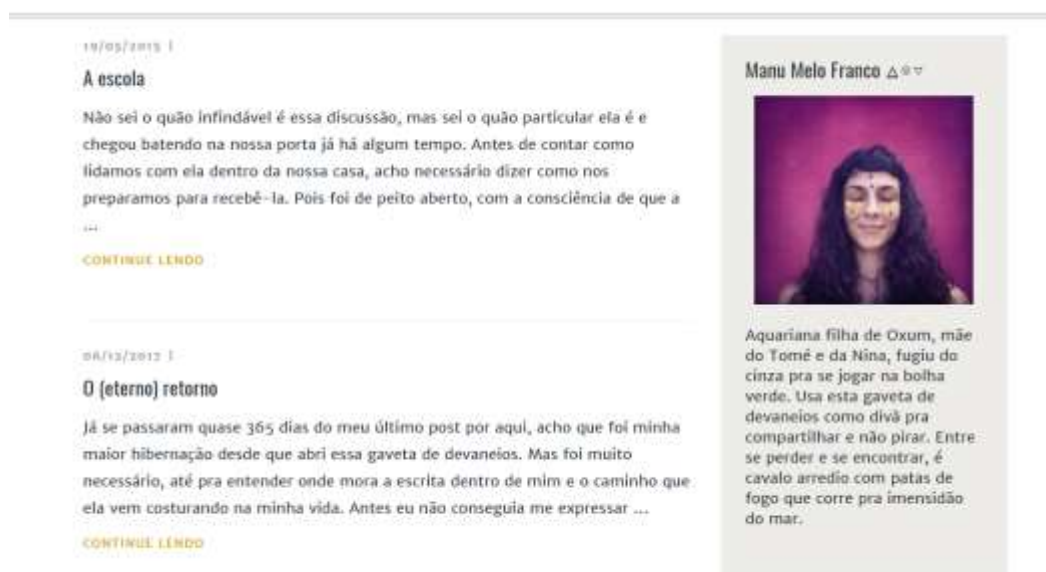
19/05/2015 |

A escola

Não sei o quão infindável é essa discussão, mas sei o quão particular ela é e chegou batendo na nossa porta já há algum tempo. Antes de contar como lidamos com ela dentro da nossa casa, acho necessário dizer como nos preparamos para recebê-la. Pois foi de peito aberto, com a consciência de que a …

CONTINUE LENDO

06/12/2012 |

O (eterno) retorno

Já se passaram quase 365 dias do meu último post por aqui, acho que foi minha maior hibernação desde que abri essa gaveta de devaneios. Mas foi muito necessário, até pra entender onde mora a escrita dentro de mim e o caminho que ela vem costurando na minha vida. Antes eu não conseguia me expressar …

CONTINUE LENDO

Manu Melo Franco △◦▽

Aquariana filha de Oxum, mãe do Tomé e da Nina, fugiu do cinza pra se jogar na bolha verde. Usa esta gaveta de devaneios como divã pra compartilhar e não pirar. Entre se perder e se encontrar, é cavalo arredio com patas de fogo que corre pra imensidão do mar.